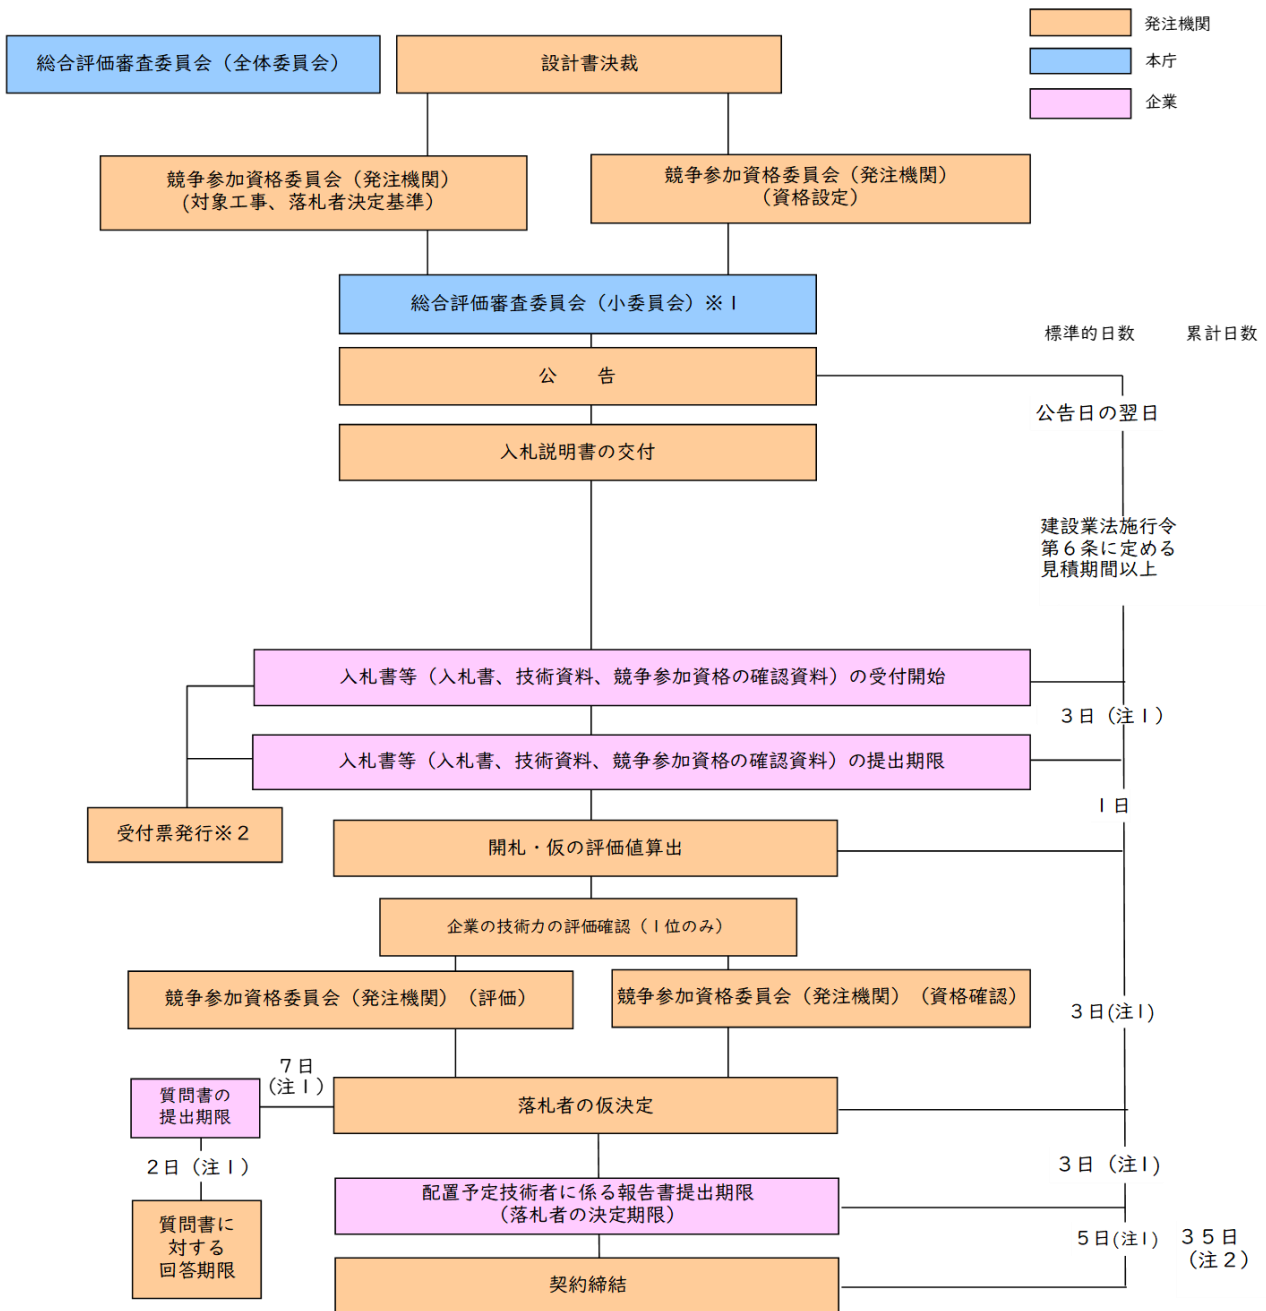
発注機関
本庁
企業

総合評価審査委員会（全体委員会）

設計書決裁

競争参加資格委員会（発注機関）
（対象工事、落札者決定基準）

競争参加資格委員会（発注機関）
（資格設定）

総合評価審査委員会（小委員会）※１

標準的日数　累計日数

公　告

公告日の翌日

入札説明書の交付

建設業法施行令
第６条に定める
見積期間以上

入札書等（入札書、技術資料、競争参加資格の確認資料）の受付開始

３日（注１）

入札書等（入札書、技術資料、競争参加資格の確認資料）の提出期限

１日

受付票発行※２

開札・仮の評価値算出

企業の技術力の評価確認（１位のみ）

競争参加資格委員会（発注機関）（評価）

競争参加資格委員会（発注機関）（資格確認）

３日(注１)

７日
（注１）

質問書の
提出期限

落札者の仮決定

２日（注１）

３日（注１）

配置予定技術者に係る報告書提出期限
（落札者の決定期限）

質問書に
対する
回答期限

５日(注１)　３５日
（注２）

契約締結